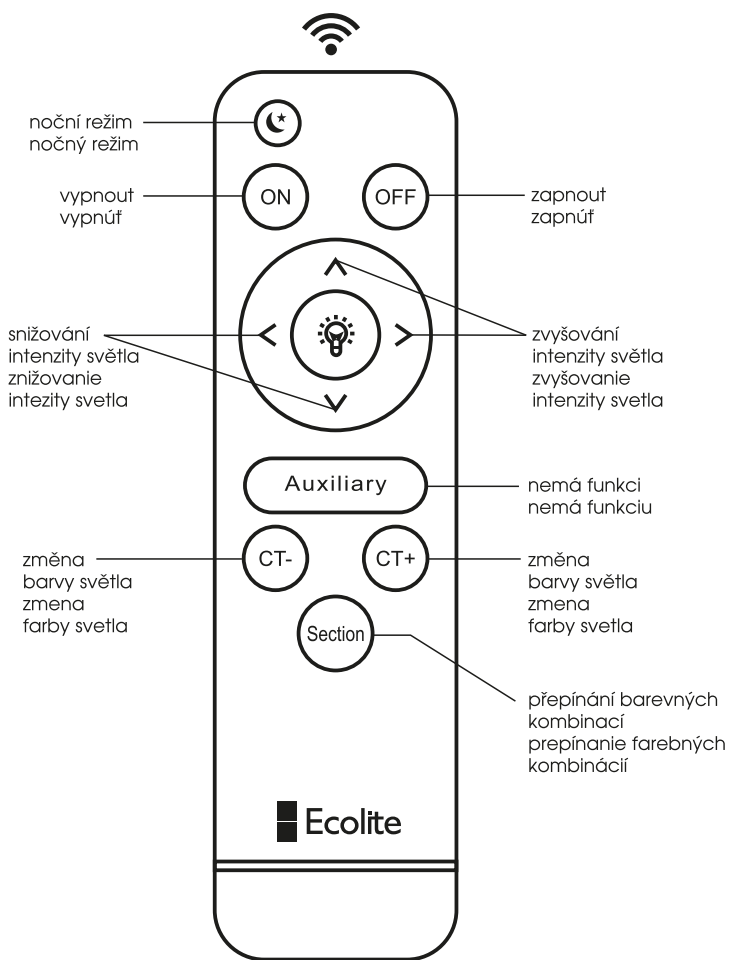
noční režim
nočný režim

vypnout
vypnúť

ON

OFF

zapnout
zapnúť

snižování
intenzity světla
znižovanie
intezity svetla

zvyšování
intenzity světla
zvyšovanie
intenzity svetla

Auxiliary

nemá funkci
nemá funkciu

změna
barvy světla
zmena
farby svetla

CT-

CT+

změna
barvy světla
zmena
farby svetla

Section

přepínání barevných
kombinací
prepínanie farebných
kombinácií

Ecolite